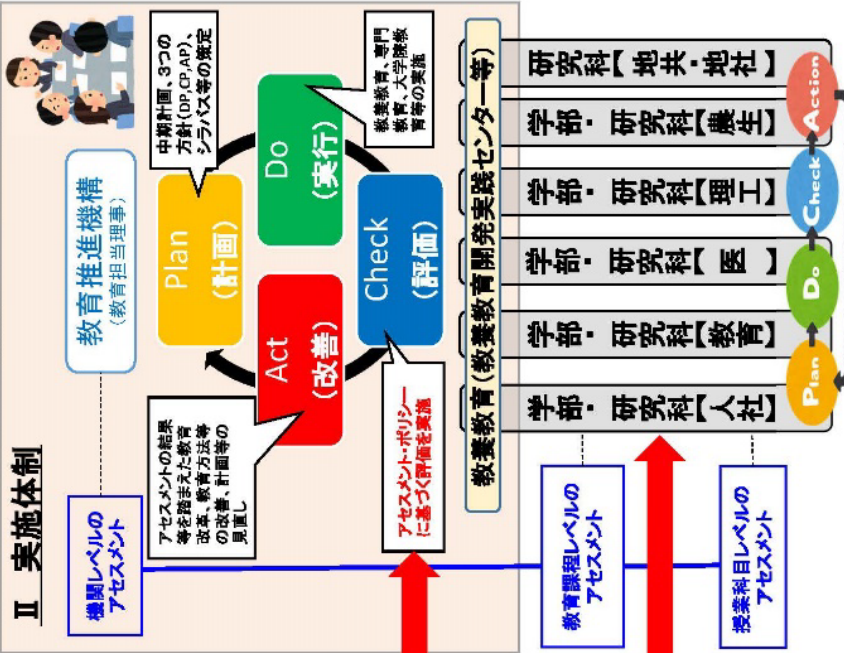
Ⅱ　実施体制

機関レベルのアセスメント

教育推進機構
（教育担当理事）

Plan
（計画）

中期計画、3つの方針（DP,CP,AP）、シラバス等の策定

Do
（実行）

教養教育、専門教育、大学院教育等の実施

Check
（評価）

Act
（改善）

アセスメントの結果等を踏まえた教育改革、教育方法等の改善、計画等の見直し

アセスメント・ポリシーに基づく評価を実施

教養教育（教養教育開発実践センター等）

学部・研究科【人社】

学部・研究科【教育】

学部・研究科【 医 】

学部・研究科【理工】

学部・研究科【農生】

研究科【地共・地社】

Plan

Do

Check

Action

教育課程レベルのアセスメント

授業科目レベルのアセスメント